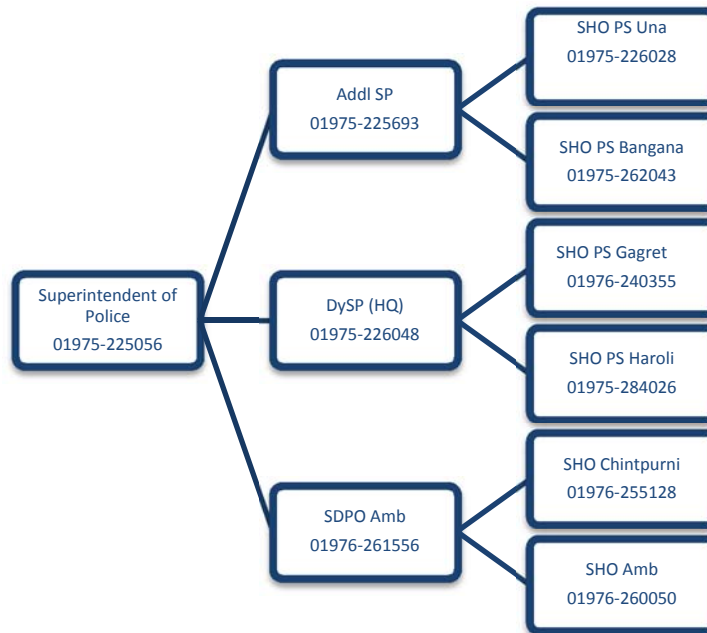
Superintendent of Police
01975-225056

Addl SP
01975-225693

SHO PS Una
01975-226028

SHO PS Bangana
01975-262043

DySP (HQ)
01975-226048

SHO PS Gagret
01976-240355

SHO PS Haroli
01975-284026

SDPO Amb
01976-261556

SHO Chintpurni
01976-255128

SHO Amb
01976-260050